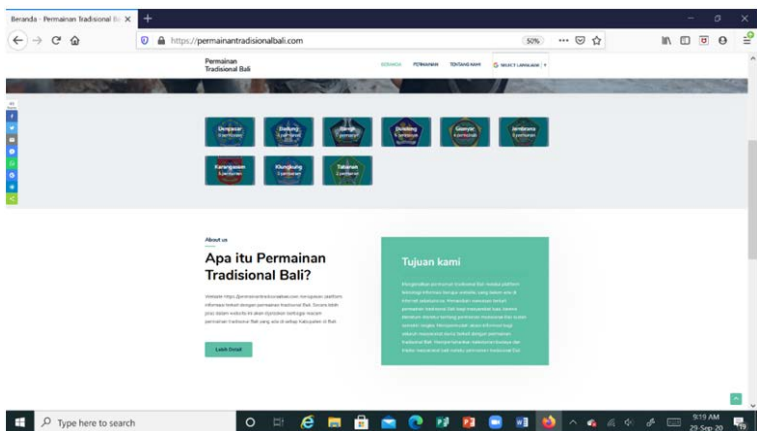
Beranda - Permainan Tradisional Ba ×

https://permainantradisionalbali.com

50%

Permainan Tradisional Bali

BERANDA PERMAINAN TENTANG KAMI SELECT LANGUAGE

Denpasar

Badung

Bangli

Buleleng

Gianyar

Jembrana

Karangasem

Klungkung

Tabanan

About us

Apa itu Permainan Tradisional Bali?

Website https://permainantradisionalbali.com merupakan platform informasi terkait dengan permainan tradisional Bali. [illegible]

Lebih Detail

Tujuan kami

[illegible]

Type here to search

9:19 AM
29-Sep-20